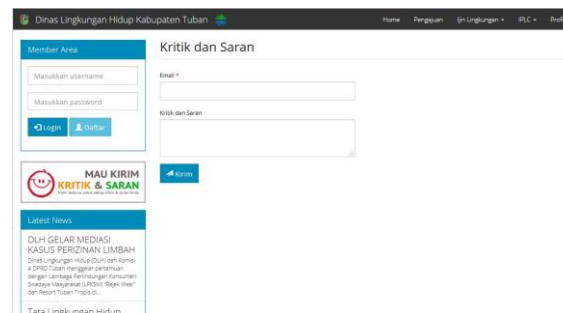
Dinas Lingkungan Hidup Kabupaten Tuban

Home Pengajuan Ijin Lingkungan ▾ IPLC ▾ Profi

Member Area

Masukkan username

Masukkan password

Login Daftar

MAU KIRIM KRITIK & SARAN

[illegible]

Latest News

DLH GELAR MEDIASI KASUS PERIZINAN LIMBAH

Dinas Lingkungan Hidup (DLH) dan Komisi A DPRD Tuban menggelar pertemuan dengan Lembaga Perlindungan Konsumen Swadaya Masyarakat (LPKSM) "Rajek Wesi" dan Resort Tuban Tropis di...

Tata Lingkungan Hidup

Kritik dan Saran

Email *

Kritik dan Saran

Kirim